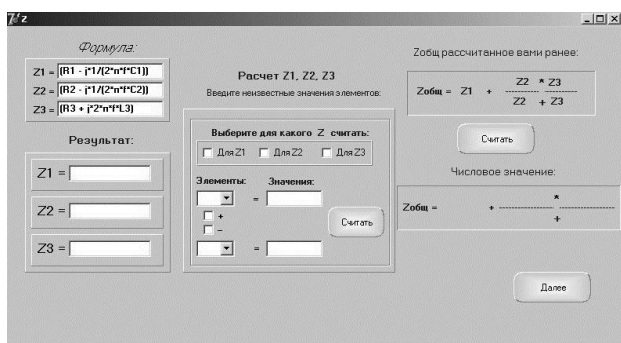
z

Формула:

Z1 = (R1 - j*1/(2*п*f*C1))

Z2 = (R2 - j*1/(2*п*f*C2))

Z3 = (R3 + j*2*п*f*L3)

Результат:

Z1 =

Z2 =

Z3 =

Расчет Z1, Z2, Z3

Введите неизвестные значения элементов:

Выберите для какого Z считать:

Для Z1 Для Z2 Для Z3

Элементы: Значения:

=

+

–

=

Считать

Zобщ рассчитанное вами ранее:

Zобщ = Z1 + $\frac{Z2 * Z3}{Z2 + Z3}$

Считать

Числовое значение:

Zобщ = + $\frac{*}{+}$

Далее